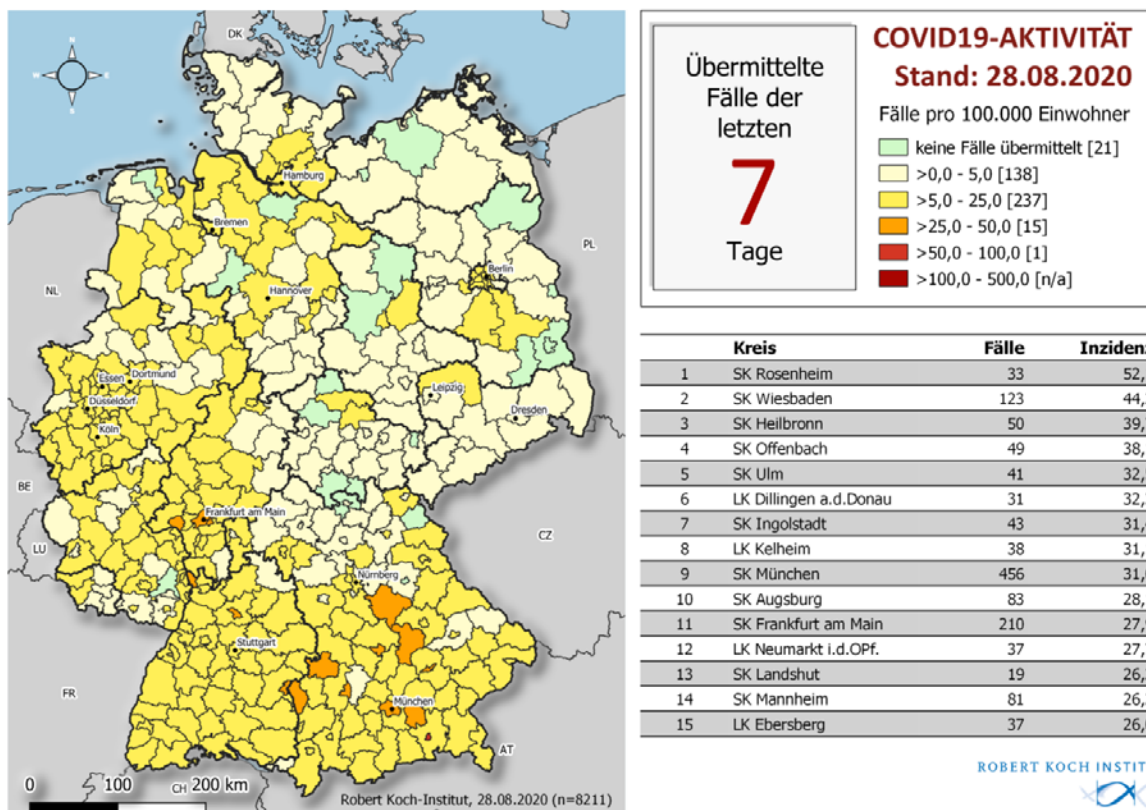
DK

Hamburg

Bremen

Berlin

Hannover

PL

NL

Essen Dortmund

Düsseldorf

Leipzig

Dresden

Köln

BE

Frankfurt am Main

CZ

LU

Nürnberg

Stuttgart

FR

München

AT

CH

0 100 200 km

Robert Koch-Institut, 28.08.2020 (n=8211)

Übermittelte Fälle der letzten

7

Tage

COVID19-AKTIVITÄT
Stand: 28.08.2020

Fälle pro 100.000 Einwohner

keine Fälle übermittelt [21]
>0,0 - 5,0 [138]
>5,0 - 25,0 [237]
>25,0 - 50,0 [15]
>50,0 - 100,0 [1]
>100,0 - 500,0 [n/a]

| | Kreis | Fälle | Inzidenz |
|---|---|---|---|
| 1 | SK Rosenheim | 33 | 52, |
| 2 | SK Wiesbaden | 123 | 44, |
| 3 | SK Heilbronn | 50 | 39, |
| 4 | SK Offenbach | 49 | 38, |
| 5 | SK Ulm | 41 | 32, |
| 6 | LK Dillingen a.d.Donau | 31 | 32, |
| 7 | SK Ingolstadt | 43 | 31, |
| 8 | LK Kelheim | 38 | 31, |
| 9 | SK München | 456 | 31, |
| 10 | SK Augsburg | 83 | 28, |
| 11 | SK Frankfurt am Main | 210 | 27, |
| 12 | LK Neumarkt i.d.OPf. | 37 | 27, |
| 13 | SK Landshut | 19 | 26, |
| 14 | SK Mannheim | 81 | 26, |
| 15 | LK Ebersberg | 37 | 26, |

ROBERT KOCH INSTIT